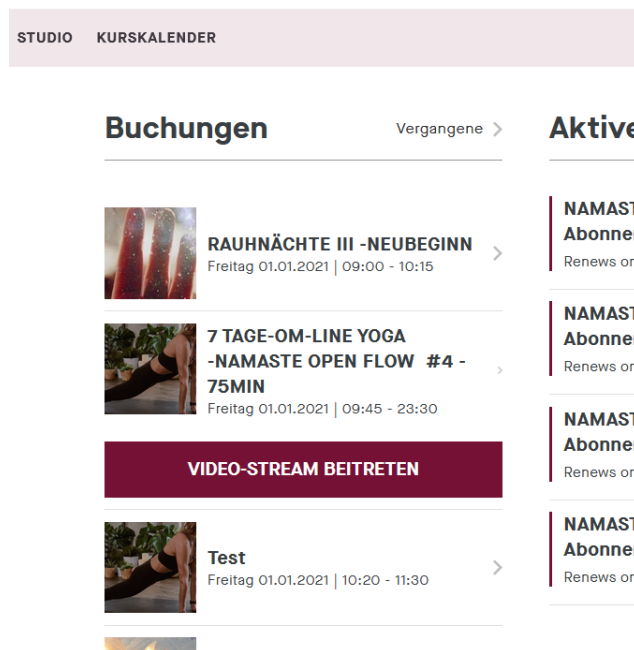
STUDIO KURSKALENDER

Buchungen

Vergangene

RAUHNÄCHTE III -NEUBEGINN
Freitag 01.01.2021 | 09:00 - 10:15

7 TAGE-OM-LINE YOGA -NAMASTE OPEN FLOW #4 - 75MIN
Freitag 01.01.2021 | 09:45 - 23:30

VIDEO-STREAM BEITRETEN

Test
Freitag 01.01.2021 | 10:20 - 11:30

Aktive

NAMAST
Abonne
Renews or

NAMAST
Abonne
Renews or

NAMAST
Abonne
Renews or

NAMAST
Abonne
Renews or